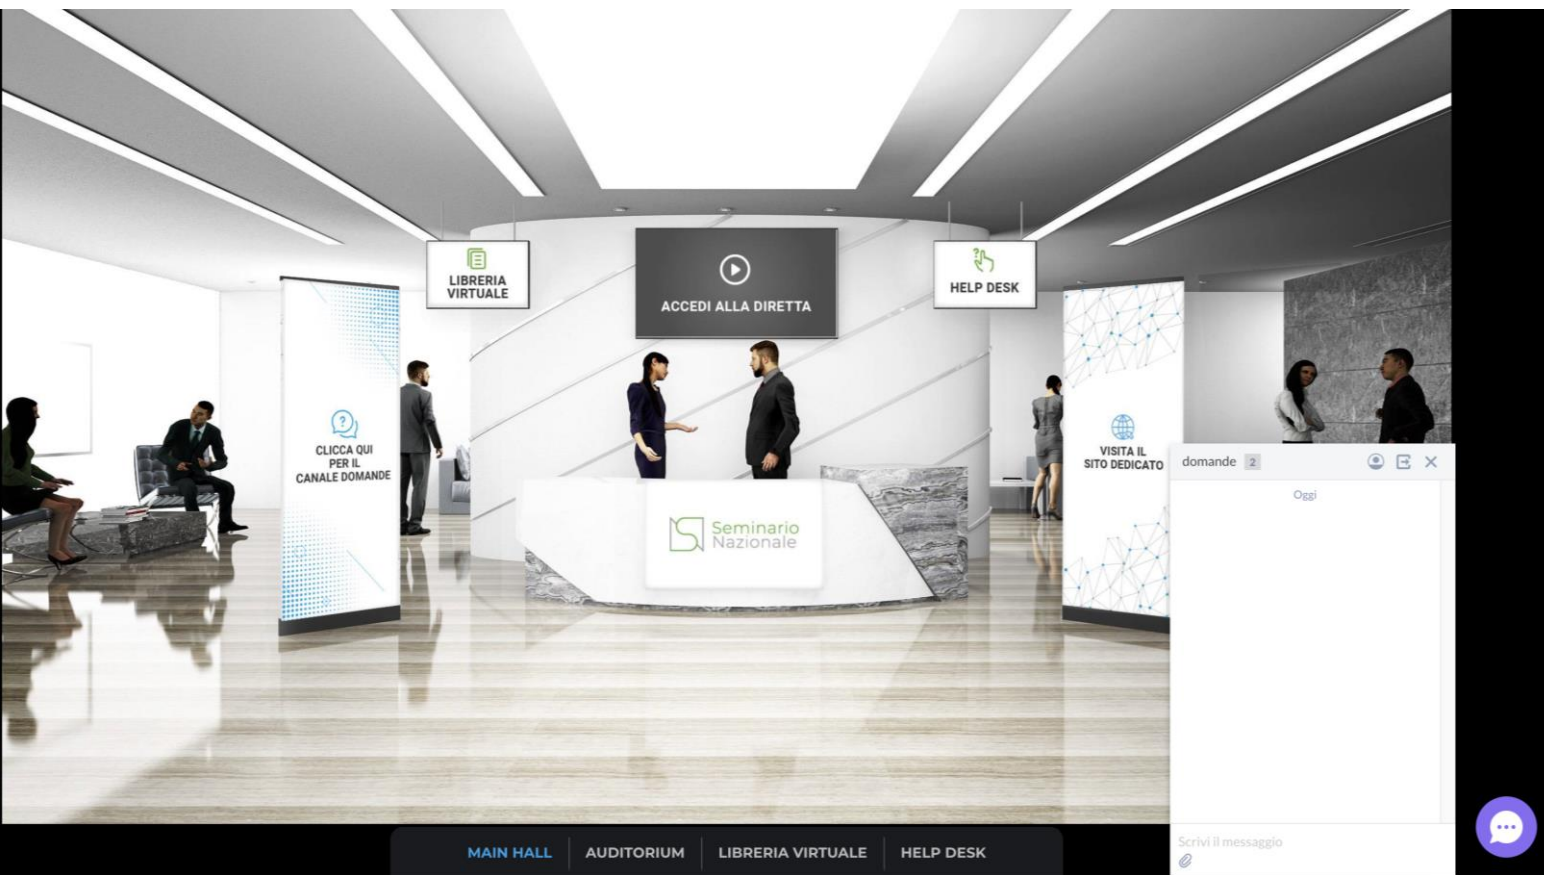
LIBRERIA VIRTUALE

ACCEDI ALLA DIRETTA

HELP DESK

CLICCA QUI PER IL CANALE DOMANDE

VISITA IL SITO DEDICATO

Seminario Nazionale

domande 2

Oggi

Scrivi il messaggio

MAIN HALL | AUDITORIUM | LIBRERIA VIRTUALE | HELP DESK